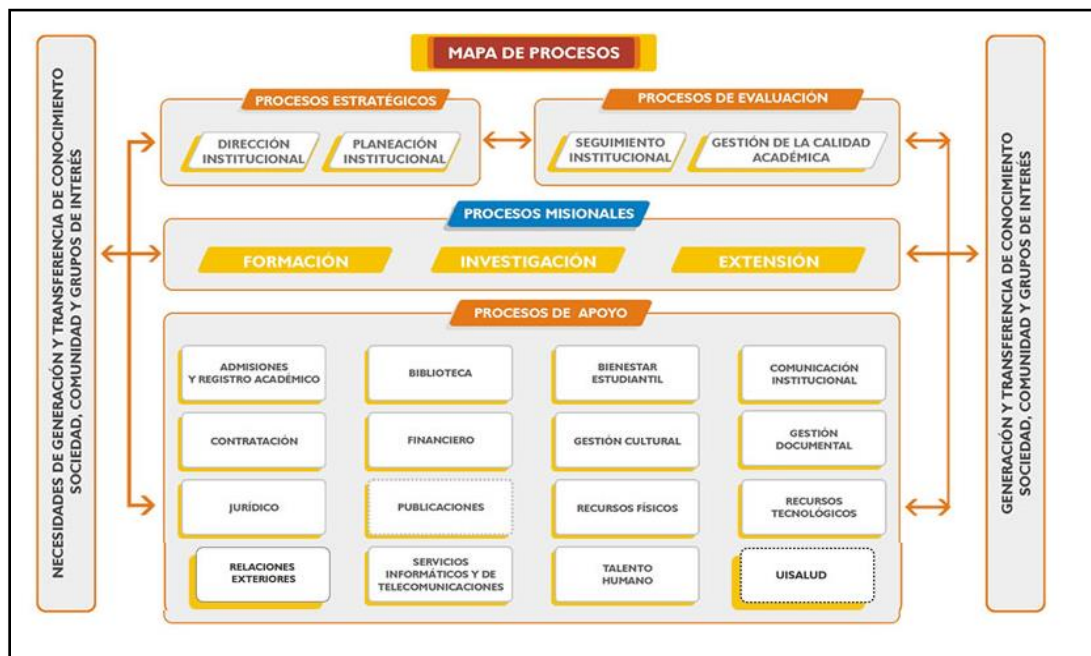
NECESIDADES DE GENERACIÓN Y TRANSFERENCIA DE CONOCIMIENTO SOCIEDAD, COMUNIDAD Y GRUPOS DE INTERÉS

MAPA DE PROCESOS

PROCESOS ESTRATÉGICOS

DIRECCIÓN INSTITUCIONAL

PLANEACIÓN INSTITUCIONAL

PROCESOS DE EVALUACIÓN

SEGUIMIENTO INSTITUCIONAL

GESTIÓN DE LA CALIDAD ACADÉMICA

PROCESOS MISIONALES

FORMACIÓN

INVESTIGACIÓN

EXTENSIÓN

PROCESOS DE APOYO

| | | | |
|---|---|---|---|
| ADMISIONES Y REGISTRO ACADÉMICO | BIBLIOTECA | BIENESTAR ESTUDIANTIL | COMUNICACIÓN INSTITUCIONAL |
| CONTRATACIÓN | FINANCIERO | GESTIÓN CULTURAL | GESTIÓN DOCUMENTAL |
| JURÍDICO | PUBLICACIONES | RECURSOS FÍSICOS | RECURSOS TECNOLÓGICOS |
| RELACIONES EXTERIORES | SERVICIOS INFORMÁTICOS Y DE TELECOMUNICACIONES | TALENTO HUMANO | UISALUD |

GENERACIÓN Y TRANSFERENCIA DE CONOCIMIENTO SOCIEDAD, COMUNIDAD Y GRUPOS DE INTERÉS